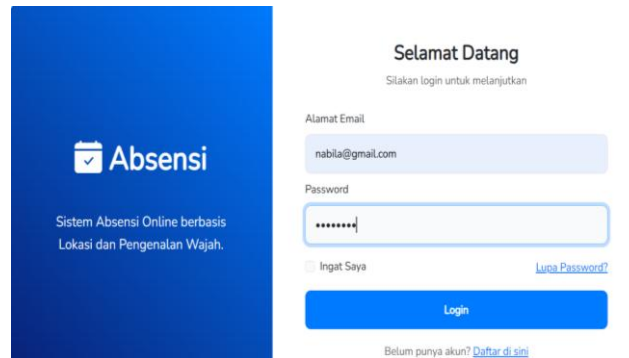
Absensi

Sistem Absensi Online berbasis Lokasi dan Pengenalan Wajah.

Selamat Datang

Silakan login untuk melanjutkan

Alamat Email

nabila@gmail.com

Password

••••••••

Ingat Saya

Lupa Password?

Login

Belum punya akun? Daftar di sini